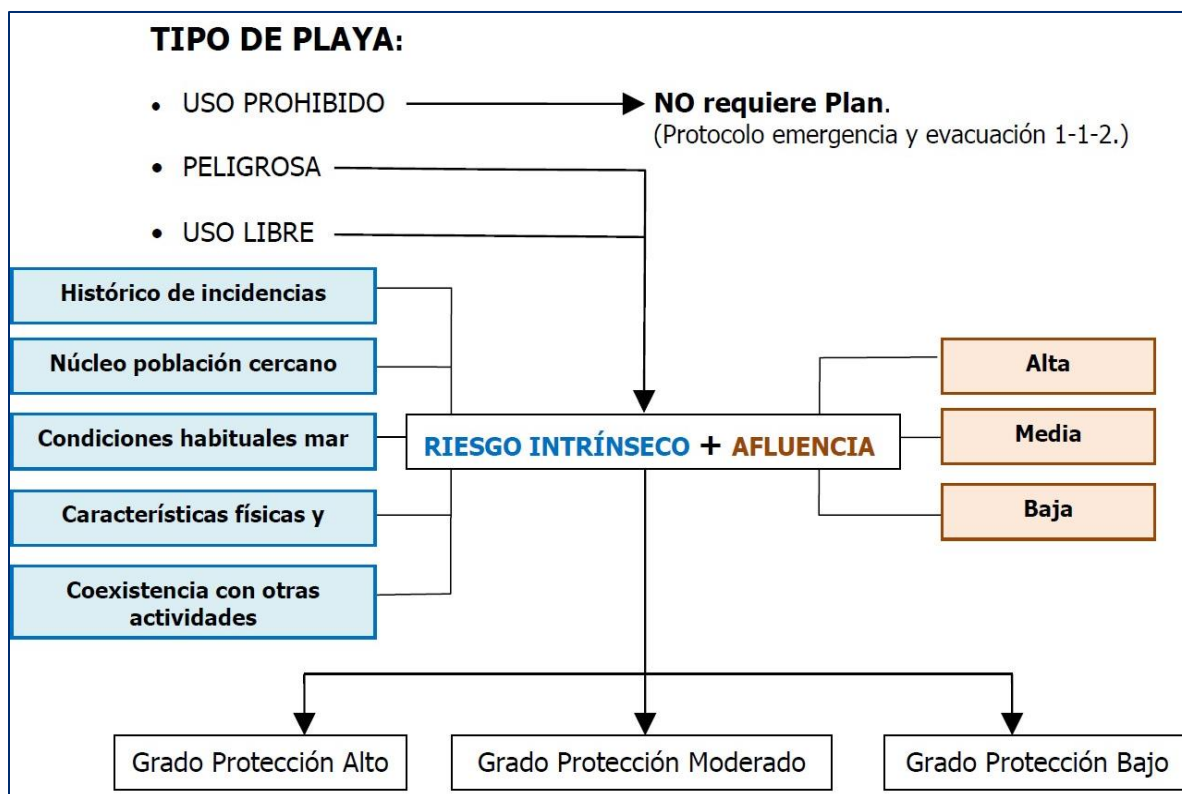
TIPO DE PLAYA:

• USO PROHIBIDO → NO requiere Plan.
(Protocolo emergencia y evacuación 1-1-2.)

• PELIGROSA

• USO LIBRE

Histórico de incidencias

Núcleo población cercano

Condiciones habituales mar

Características físicas y

Coexistencia con otras actividades

RIESGO INTRÍNSECO + AFLUENCIA

Alta

Media

Baja

Grado Protección Alto

Grado Protección Moderado

Grado Protección Bajo